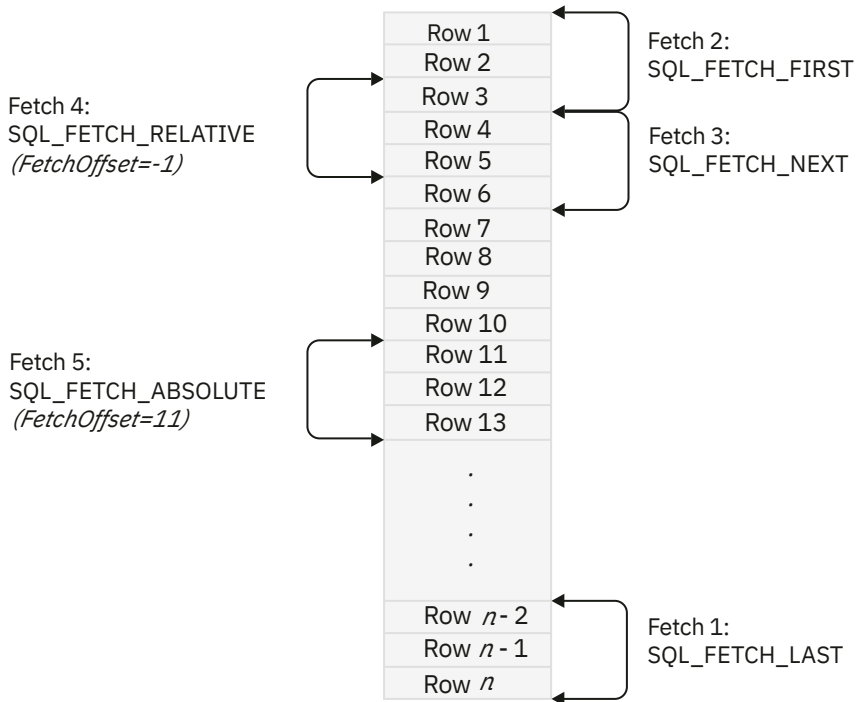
Fetch 4:
SQL_FETCH_RELATIVE
*(FetchOffset=-1)*

Fetch 5:
SQL_FETCH_ABSOLUTE
*(FetchOffset=11)*

Row 1
Row 2
Row 3
Row 4
Row 5
Row 6
Row 7
Row 8
Row 9
Row 10
Row 11
Row 12
Row 13
.
.
.
.
Row $n$ - 2
Row $n$ - 1
Row $n$

Fetch 2:
SQL_FETCH_FIRST

Fetch 3:
SQL_FETCH_NEXT

Fetch 1:
SQL_FETCH_LAST